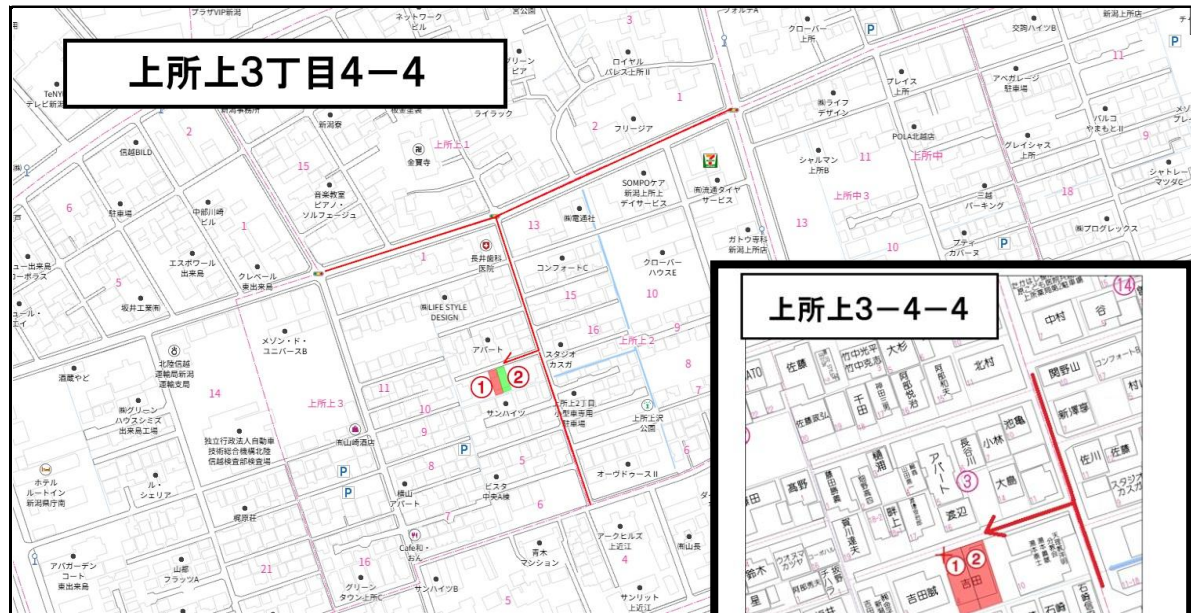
上所上3丁目4－4

プラザVIP新潟
ネットワークビル
宮公園
3
クローバー上所
交割ハイツB
新潟上所店
TeNY テレビ新潟
グリーンピア
ロイヤルパレス上所II
新潟春
新潟寮
ライラック
1
プレイス上所
アベガレージ駐車場
11
2
2
フリージア
㈱ライフデザイン
バルコやまもとII
上所上1
金寶寺
POLA北越店
グレイシャス上所
9
信越BILD
15
音楽教室ピアノ・ソルフェージュ
シャルマン上所B
11
上所中
シャトレーマツダC
6
駐車場
中部川崎ビル
SOMPOケア新潟上所上デイサービス
㈱流通タイヤサービス
13
三越パーキング
18
1
13
㈱竜通社
ガトウ寺科新潟上所店
プティカバーヌ
10
㈱プログレックス
エスポワール出来島
長井歯科医院
1
クレベール東出来島
コンフォートC
クローバーハウスE
5
坂井工業㈱
15
10
メゾン・ド・ユニバースB
㈱LIFE STYLE DESIGN
16
9
北陸信越運輸局新潟運輸支局
アパート
スタジオカスガ
上所上2
8
酒蔵やど
①②
14
上所上3
11
㈱グリーンハウスミズモ出来島工場
10
サンハイツ
上所上2丁目小野寺専用駐車場
上所上沢公園
7
南山崎酒店
9
独立行政法人自動車技術総合機構北陸信越検査部検査場
5
6
ホテルルートイン新潟県庁前
ル・シェリア
8
P
P
P
ビスタ中央A棟
オーヴドゥースII
横山アパート
6
4
梶原荘
7
アークヒルズ上近江
Cafe和・おん
アバガーデンコート東出来島
山部フラッツA
21
16
青木マンション
㈱山長
グリーンタウン上所C
サンハイツB
5
サンリット上近江

上所上3－4－4
14
中村
谷
北村
関野山
佐藤
竹中光平
竹中宏明
大杉
コンフォートB
村
千田
新潟寮
佐藤
精润
長谷川
小林
池亀
アパート
③
佐川
佐藤
スタジオカスガ
高野
藤田
野上
大島
渡辺
賀達夫
鈴木
①②
吉田
吉田誠